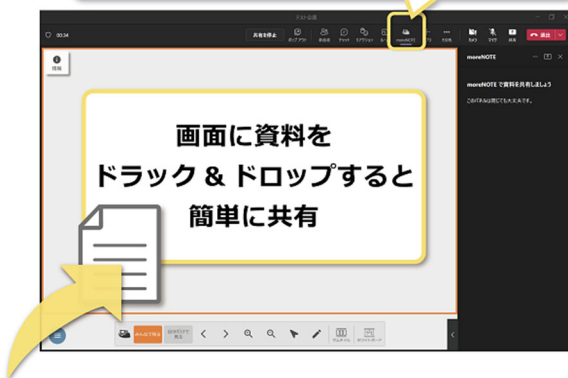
テスト会議

00:34

共有を停止

ポップアウト

会議者

チャット

リアクション

moreNOTE

その他

カメラ

マイク

共有

退出

情報

moreNOTE

moreNOTE で資料を共有しましょう

このパネルは閉じても大丈夫です。

画面に資料を
ドラック & ドロップすると
簡単に共有

ホワイトボード